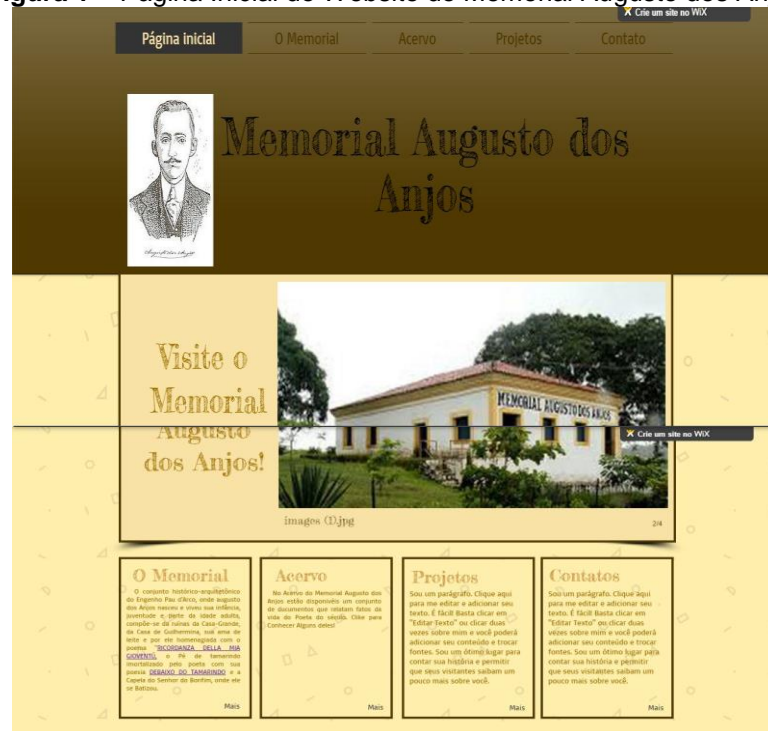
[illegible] Página inicial do Website do Memorial Augusto dos An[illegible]

Crie um site no WiX

Página inicial | O Memorial | Acervo | Projetos | Contato

Memorial Augusto dos Anjos

Visite o Memorial Augusto dos Anjos!

MEMORIAL AUGUSTO DOS ANJOS

Crie um site no WiX

images (1).jpg

2/4

O Memorial

O conjunto histórico-arquitetônico do Engenho Pau d'Arco, onde augusto dos Anjos nasceu e viveu sua infância, juventude e parte da idade adulta, compõe-se da ruínas da Casa-Grande, da Casa de Guilhermina, sua ama de leite e por ele homenageada com o poema "RICORDANZA DELLA MIA GIOVENTÙ", o Pé de tamarindo imortalizado pelo poeta com sua poesia DEBAIXO DO TAMARINDO e a Capela do Senhor do Bonfim, onde ele se Batizou.

Mais

Acervo

No Acervo do Memorial Augusto dos Anjos estão disponíveis um conjunto de documentos que relatam fatos da vida do Poeta do século. Clike para Connecer Alguns deles!

Mais

Projetos

Sou um parágrafo. Clique aqui para me editar e adicionar seu texto. É fácil! Basta clicar em "Editar Texto" ou clicar duas vezes sobre mim e você poderá adicionar seu conteúdo e trocar fontes. Sou um ótimo lugar para contar sua história e permitir que seus visitantes saibam um pouco mais sobre você.

Mais

Contatos

Sou um parágrafo. Clique aqui para me editar e adicionar seu texto. É fácil! Basta clicar em "Editar Texto" ou clicar duas vezes sobre mim e você poderá adicionar seu conteúdo e trocar fontes. Sou um ótimo lugar para contar sua história e permitir que seus visitantes saibam um pouco mais sobre você.

Mais